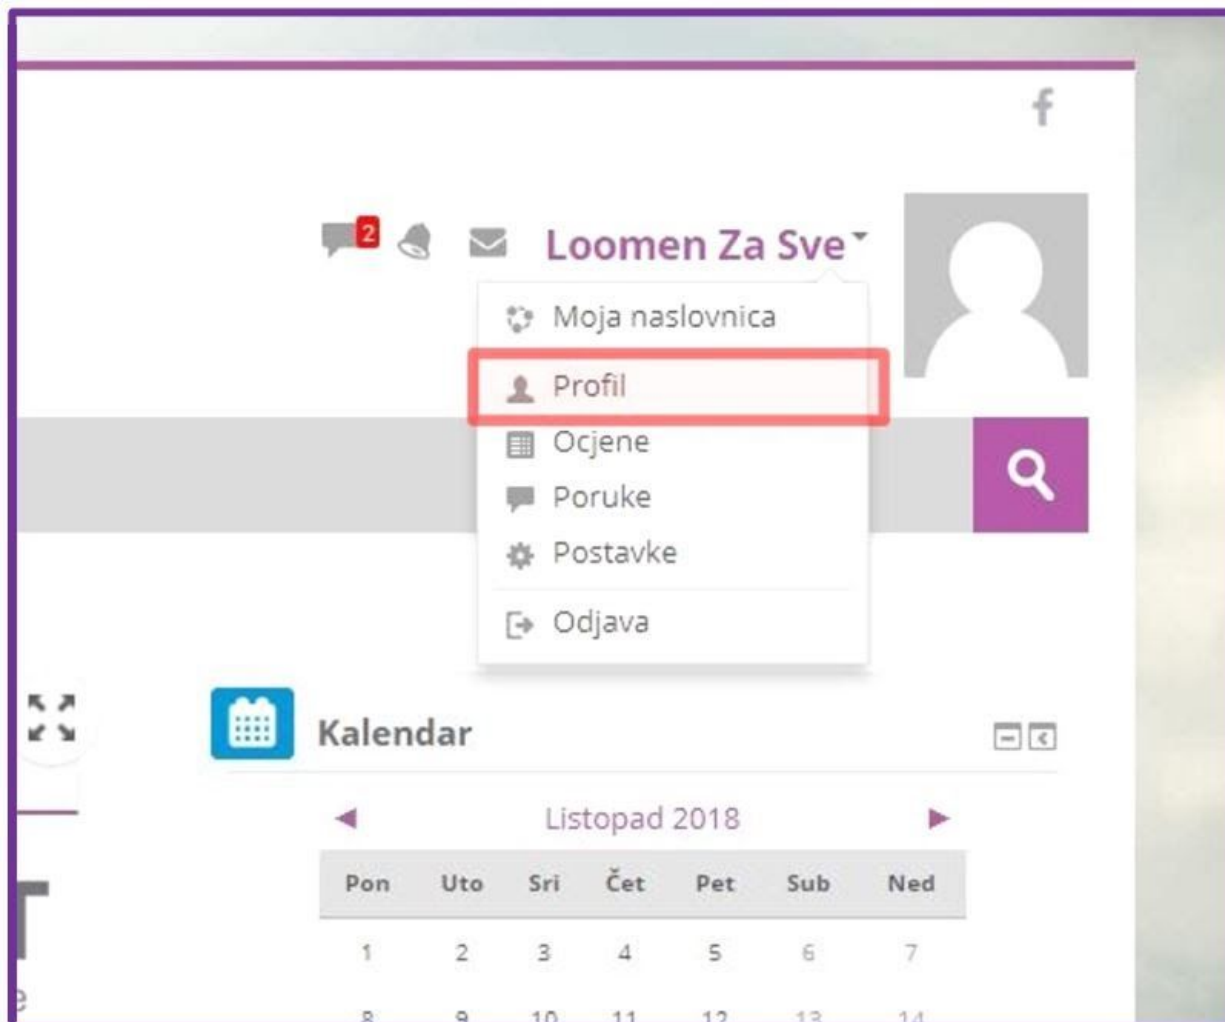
f

2

Loomen Za Sve

Moja naslovnica

Profil

Ocjene

Poruke

Postavke

Odjava

Kalendar

◄ Listopad 2018 ►

| Pon | Uto | Sri | Čet | Pet | Sub | Ned |
|---|---|---|---|---|---|---|
| 1 | 2 | 3 | 4 | 5 | 6 | 7 |
| 8 | 9 | 10 | 11 | 12 | 13 | 14 |